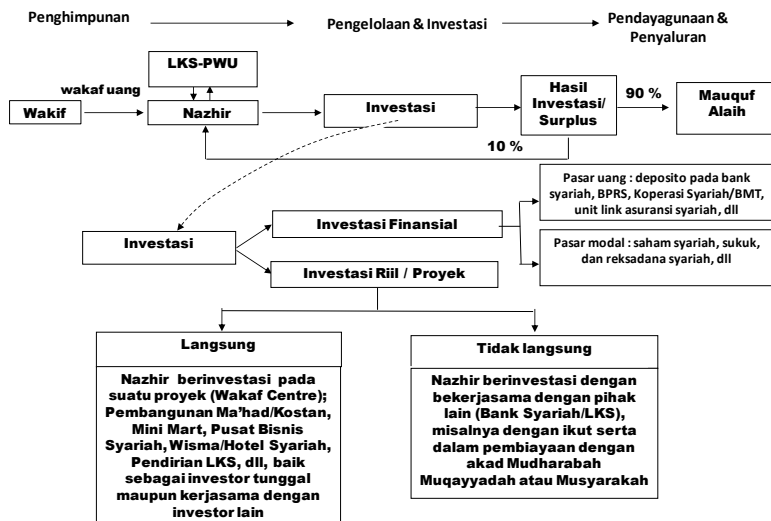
Penghimpunan

Pengelolaan & Investasi

Pendayagunaan & Penyaluran

LKS-PWU

wakaf uang

Wakif

Nazhir

Investasi

Hasil Investasi/ Surplus

90 %

Mauquf Alaih

10 %

Pasar uang : deposito pada bank syariah, BPRS, Koperasi Syariah/BMT, unit link asuransi syariah, dll

Investasi

Investasi Finansial

Pasar modal : saham syariah, sukuk, dan reksadana syariah, dll

Investasi Riil / Proyek

Langsung

Nazhir berinvestasi pada suatu proyek (Wakaf Centre); Pembangunan Ma'had/Kostan, Mini Mart, Pusat Bisnis Syariah, Wisma/Hotel Syariah, Pendirian LKS, dll, baik sebagai investor tunggal maupun kerjasama dengan investor lain

Tidak langsung

Nazhir berinvestasi dengan bekerjasama dengan pihak lain (Bank Syariah/LKS), misalnya dengan ikut serta dalam pembiayaan dengan akad Mudharabah Muqayyadah atau Musyarakah